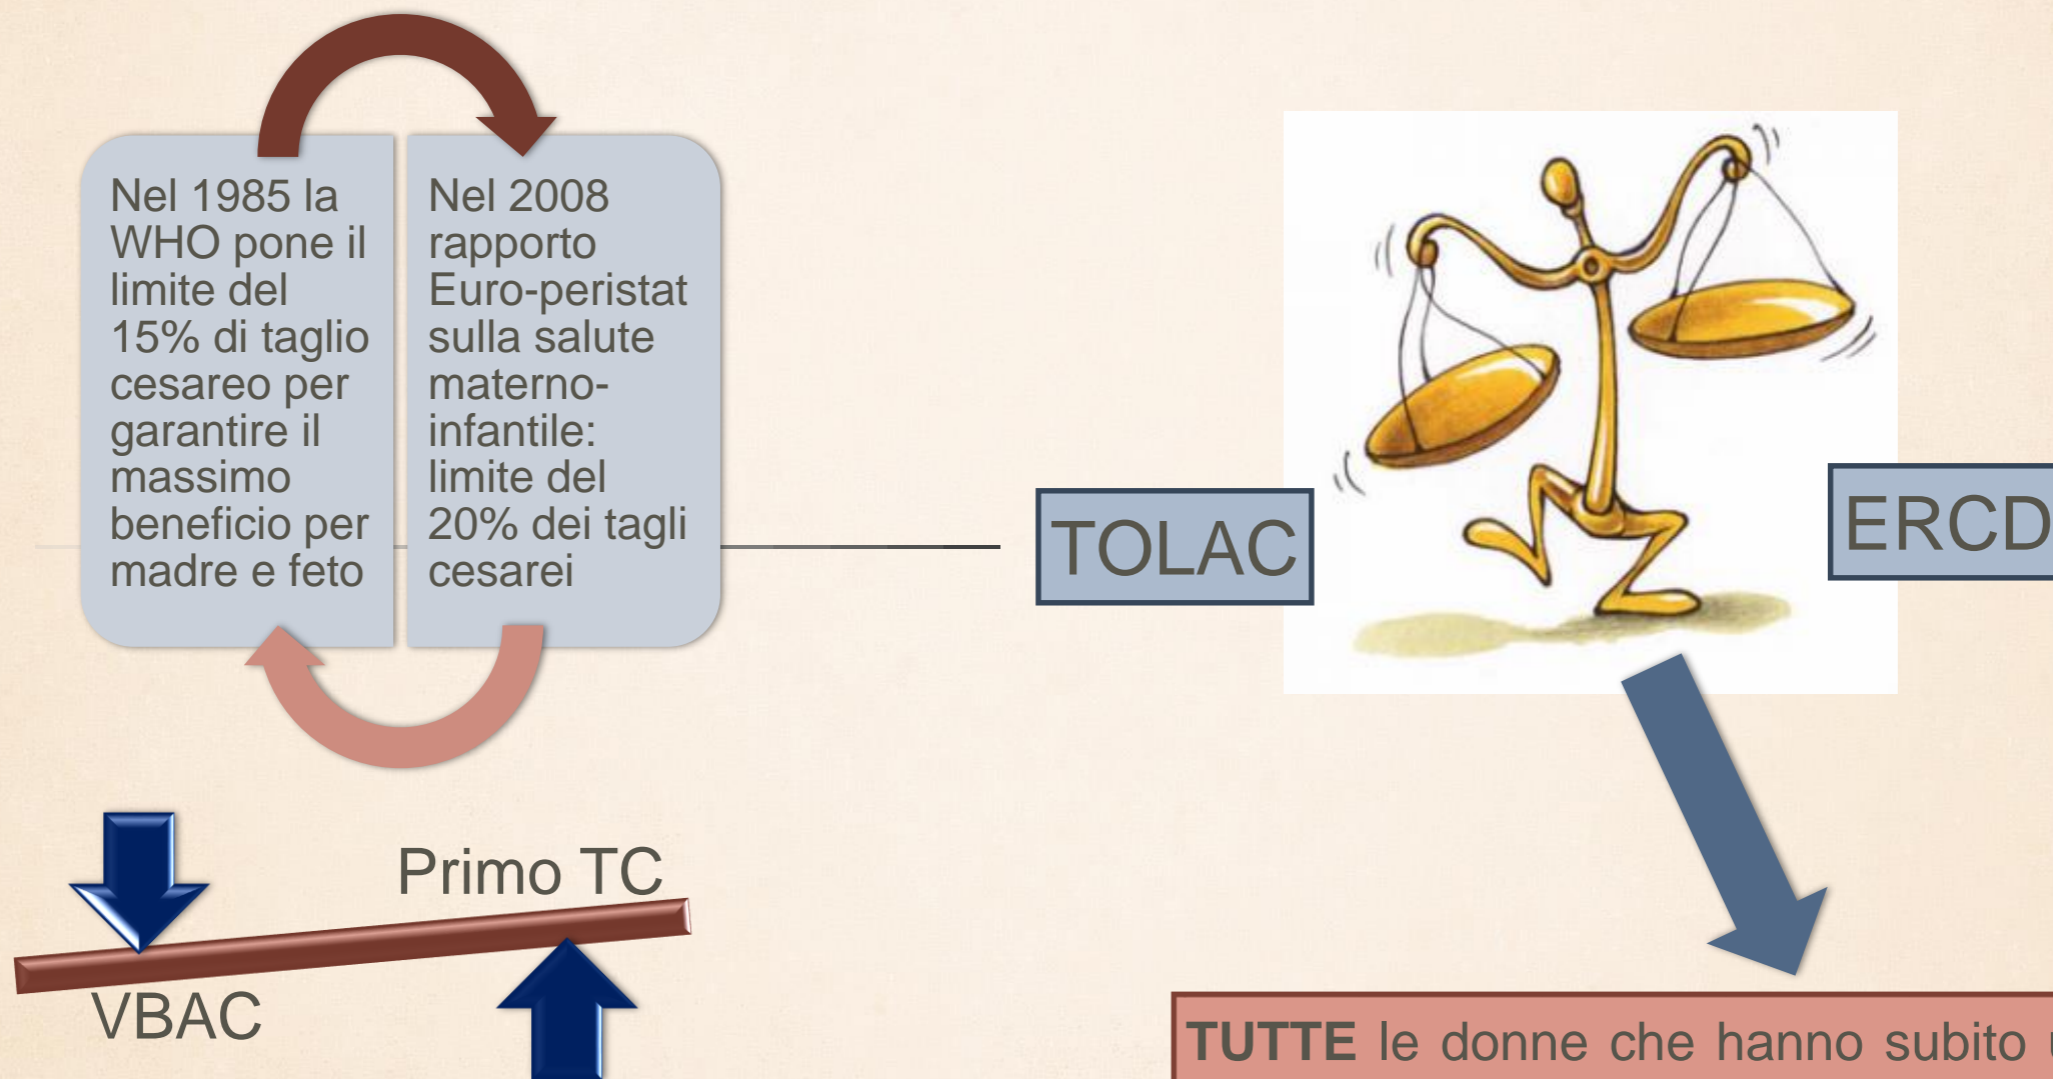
Nel 1985 la WHO pone il limite del 15% di taglio cesareo per garantire il massimo beneficio per madre e feto

Nel 2008 rapporto Euro-peristat sulla salute materno-infantile: limite del 20% dei tagli cesarei

TOLAC

ERCD

Primo TC

VBAC

**TUTTE** le donne che hanno subito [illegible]